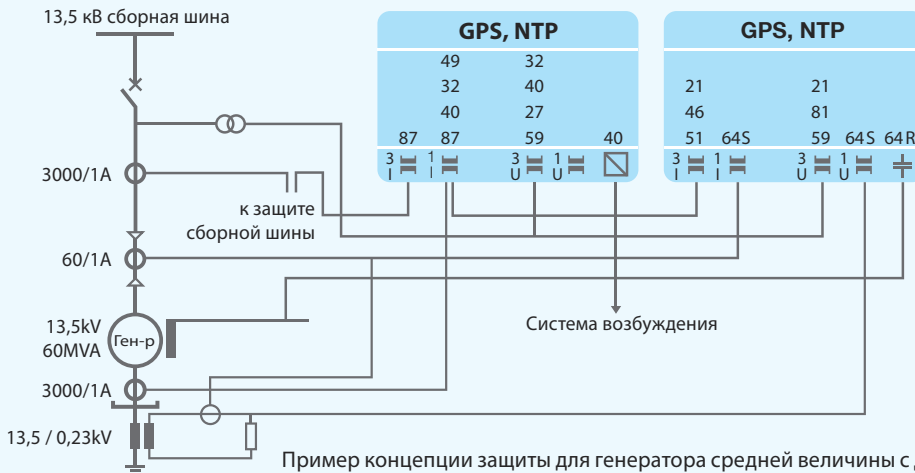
13,5 кВ сборная шина

GPS, NTP

49 32
32 40
40 27
87 87 59 40

3 I 1 I 3 U 1 U

GPS, NTP

21 21
46 81
51 64S 59 64S 64R

3 I 1 I 3 U 1 U

3000/1A

к защите сборной шины

60/1A

13,5kV
60MVA

Ген-р

Система возбуждения

3000/1A

13,5 / 0,23kV

Пример концепции защиты для генератора средней величины с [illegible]